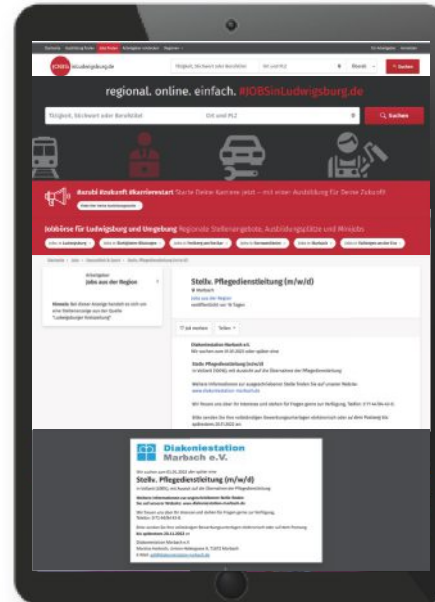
JOBS inLudwigsburg.de

regional. online. einfach. #JOBSinLudwigsburg.de

Tätigkeit, Stichwort oder Berufsbild

Ort und PLZ

Suchen

#azubi #zukunft #karrierestart Starte Deine Karriere jetzt – mit einer Ausbildung für Deine Zukunft!

Jobbörse für Ludwigsburg und Umgebung Regionale Stellenangebote, Ausbildungsplätze und Minijobs

Arbeitgeber
Jobs aus der Region

Stellv. Pflegedienstleitung (m/w/d)

Diakoniestation Marbach e.V.

Diakoniestation Marbach e.V.

Stellv. Pflegedienstleitung (m/w/d)

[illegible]